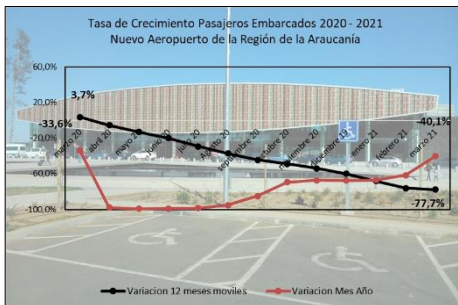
Tasa de Crecimiento Pasajeros Embarcados 2020 - 2021
Nuevo Aeropuerto de la Región de la Araucanía

60,0%
20,0%
-20,0%
-60,0%
-100,0%

3,7%
-33,6%
-40,1%
-77,7%

marzo 20
abril 20
mayo 20
junio 20
julio 20
Agosto 20
septiembre 20
octubre 20
noviembre 20
diciembre 20
enero 21
febrero 21
marzo 21

Variacion 12 meses moviles
Variacion Mes Año